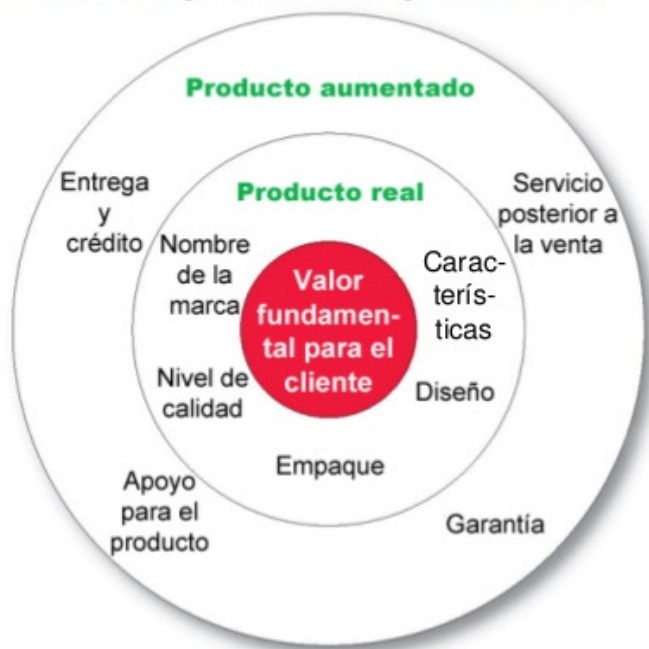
Producto aumentado

Entrega y crédito

Servicio posterior a la venta

Producto real

Nombre de la marca

Características

Valor fundamental para el cliente

Nivel de calidad

Diseño

Empaque

Apoyo para el producto

Garantía